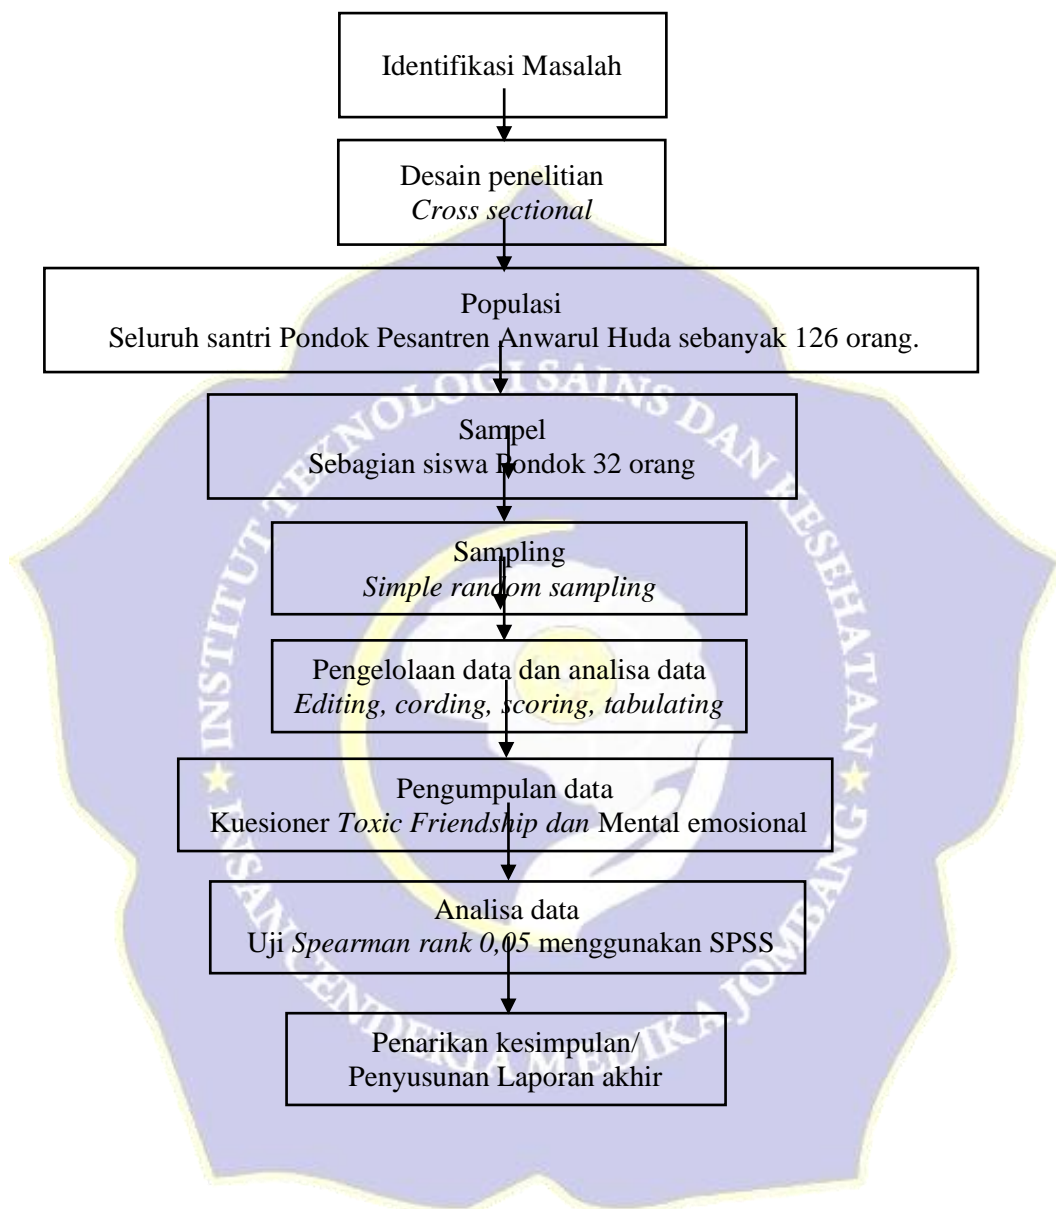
Identifikasi Masalah

Desain penelitian
*Cross sectional*

Populasi
Seluruh santri Pondok Pesantren Anwarul Huda sebanyak 126 orang.

Sampel
Sebagian siswa Pondok 32 orang

Sampling
*Simple random sampling*

Pengelolaan data dan analisa data
*Editing, cording, scoring, tabulating*

Pengumpulan data
Kuesioner *Toxic Friendship dan* Mental emosional

Analisa data
Uji *Spearman rank 0,05* menggunakan SPSS

Penarikan kesimpulan/
Penyusunan Laporan akhir

INSTITUT TEKNOLOGI SAINS DAN KESEHATAN INSAN CENDEKIA MEDIKA JOMBANG